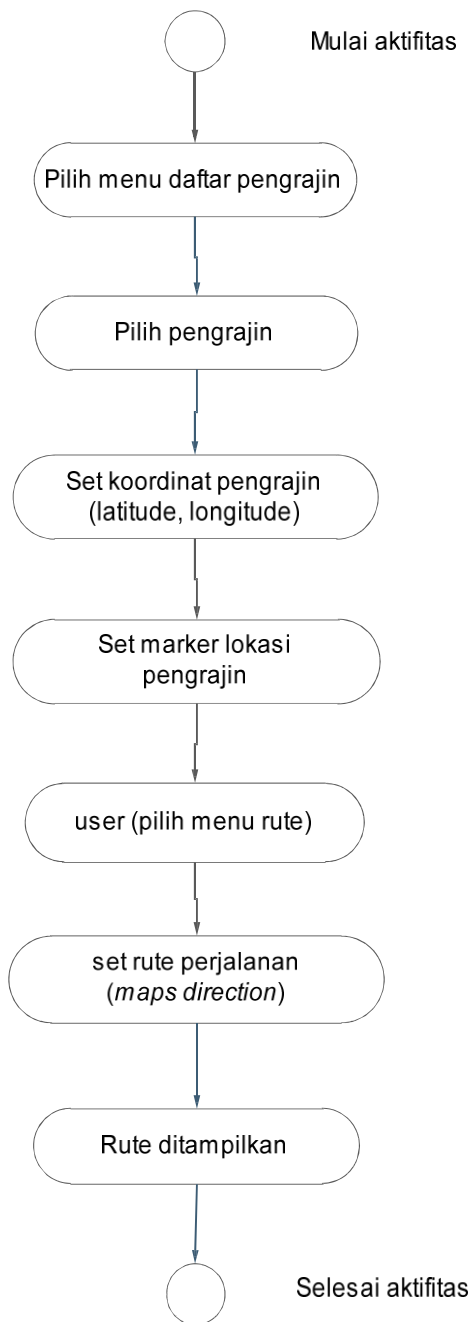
Mulai aktifitas

Pilih menu daftar pengrajin

Pilih pengrajin

Set koordinat pengrajin (latitude, longitude)

Set marker lokasi pengrajin

user (pilih menu rute)

set rute perjalanan (*maps direction*)

Rute ditampilkan

Selesai aktifitas